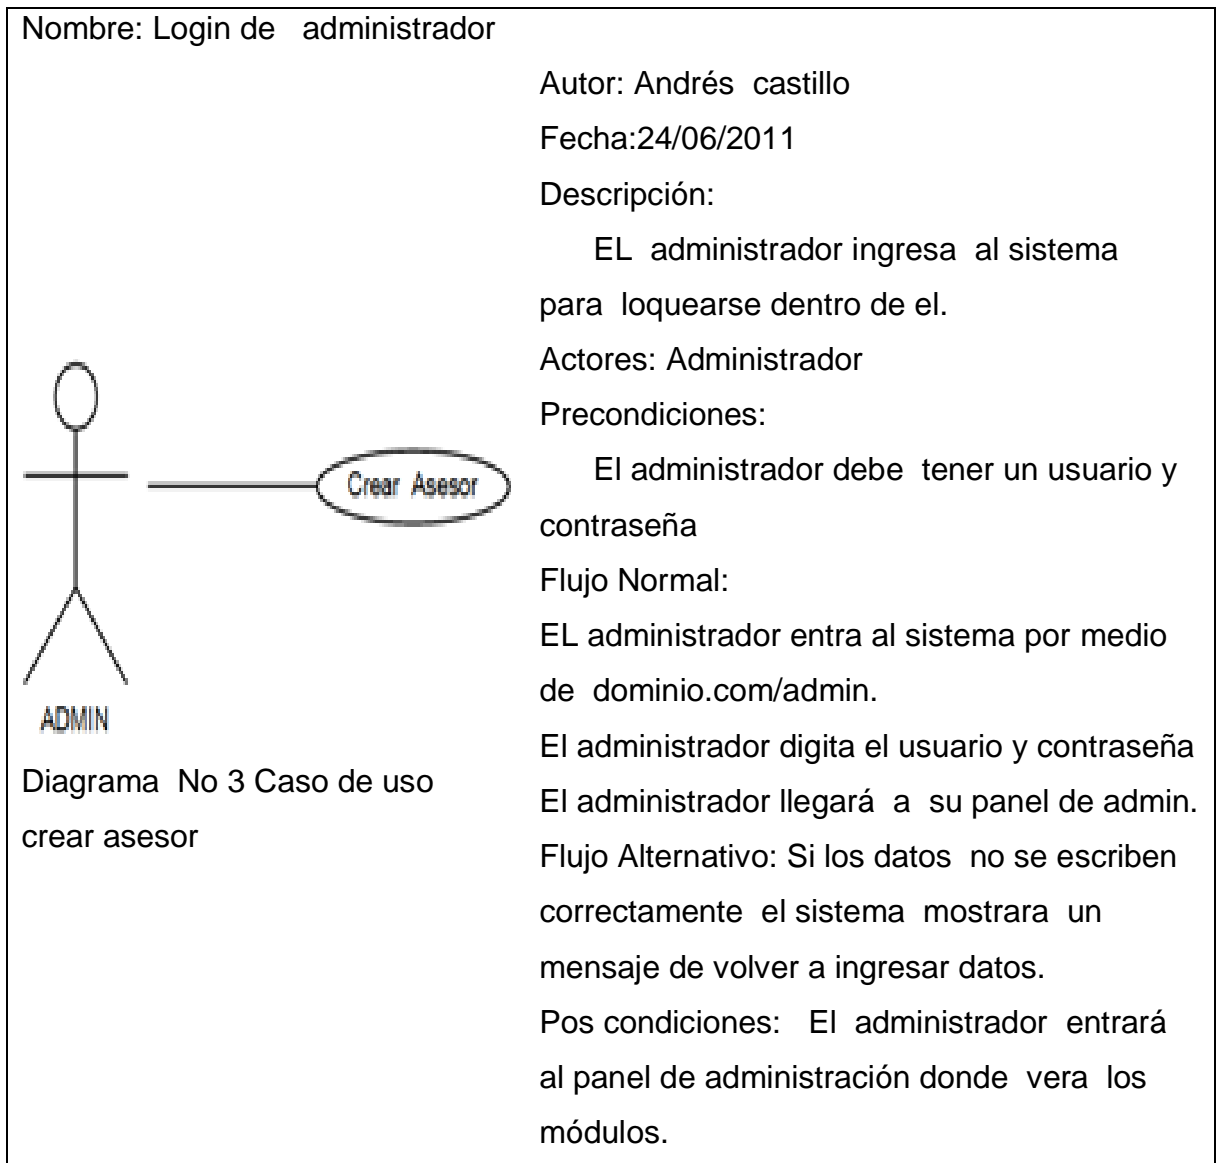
Nombre: Login de administrador

Crear Asesor

ADMIN

Diagrama No 3 Caso de uso crear asesor

Autor: Andrés castillo

Fecha:24/06/2011

Descripción:

EL administrador ingresa al sistema para loquearse dentro de el.

Actores: Administrador

Precondiciones:

El administrador debe tener un usuario y contraseña

Flujo Normal:

EL administrador entra al sistema por medio de dominio.com/admin.

El administrador digita el usuario y contraseña

El administrador llegará a su panel de admin.

Flujo Alternativo: Si los datos no se escriben correctamente el sistema mostrara un mensaje de volver a ingresar datos.

Pos condiciones: El administrador entrará al panel de administración donde vera los módulos.